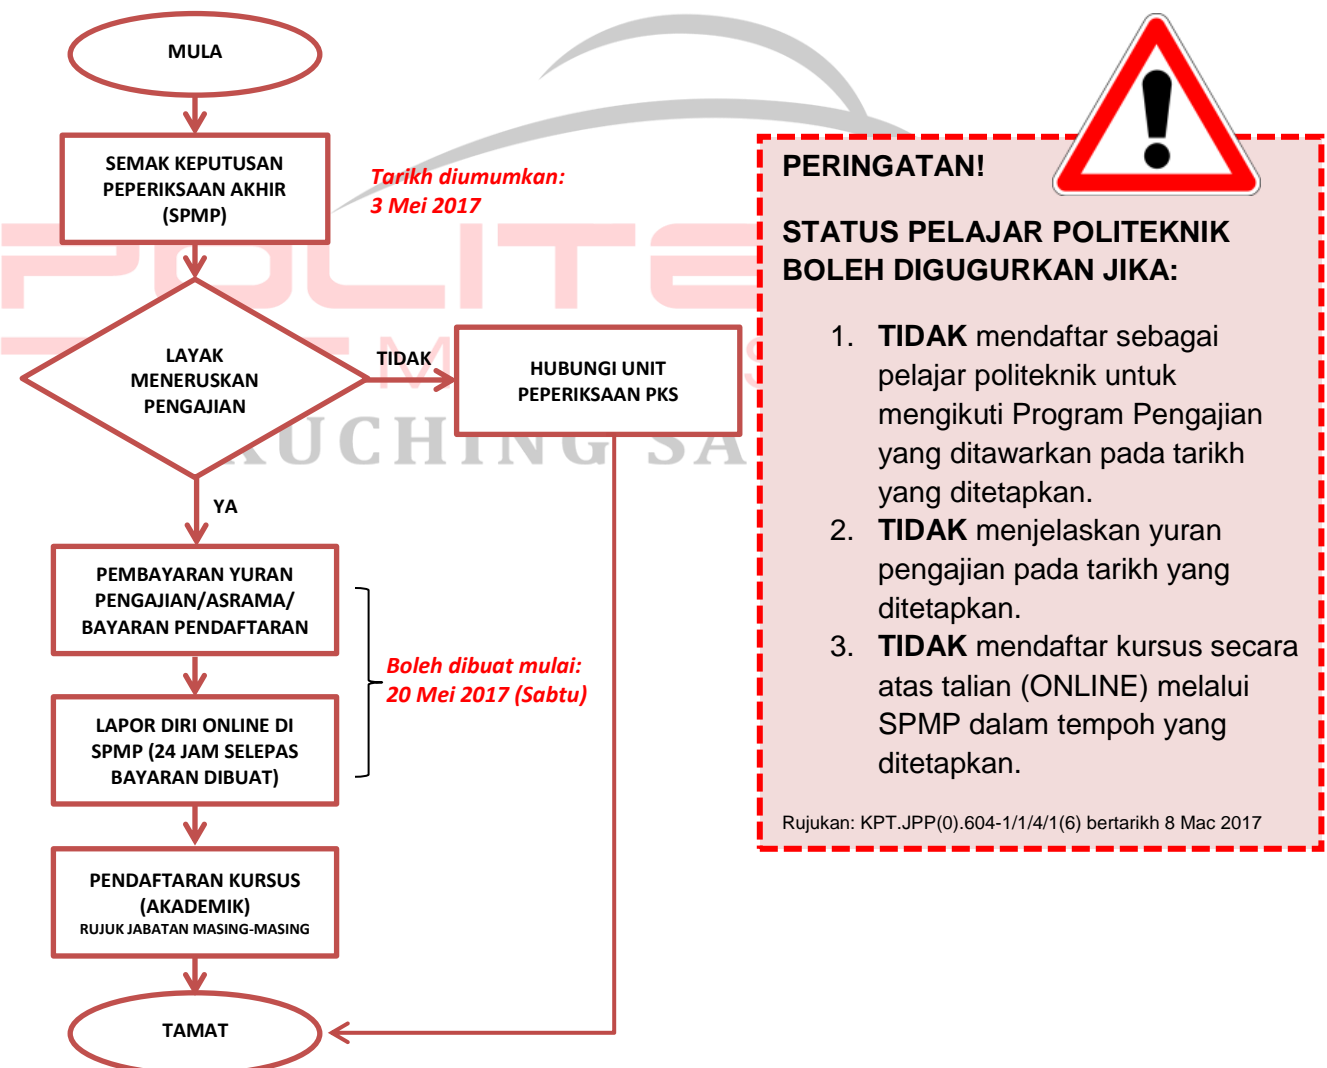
MULA

SEMAK KEPUTUSAN PEPERIKSAAN AKHIR (SPMP)

Tarikh diumumkan: 3 Mei 2017

LAYAK MENERUSKAN PENGAJIAN

TIDAK

HUBUNGI UNIT PEPERIKSAAN PKS

YA

PEMBAYARAN YURAN PENGAJIAN/ASRAMA/ BAYARAN PENDAFTARAN

Boleh dibuat mulai: 20 Mei 2017 (Sabtu)

LAPOR DIRI ONLINE DI SPMP (24 JAM SELEPAS BAYARAN DIBUAT)

PENDAFTARAN KURSUS (AKADEMIK)
RUJUK JABATAN MASING-MASING

TAMAT

PERINGATAN!

STATUS PELAJAR POLITEKNIK BOLEH DIGUGURKAN JIKA:

1. TIDAK mendaftar sebagai pelajar politeknik untuk mengikuti Program Pengajian yang ditawarkan pada tarikh yang ditetapkan.
2. TIDAK menjelaskan yuran pengajian pada tarikh yang ditetapkan.
3. TIDAK mendaftar kursus secara atas talian (ONLINE) melalui SPMP dalam tempoh yang ditetapkan.

Rujukan: KPT.JPP(0).604-1/1/4/1(6) bertarikh 8 Mac 2017